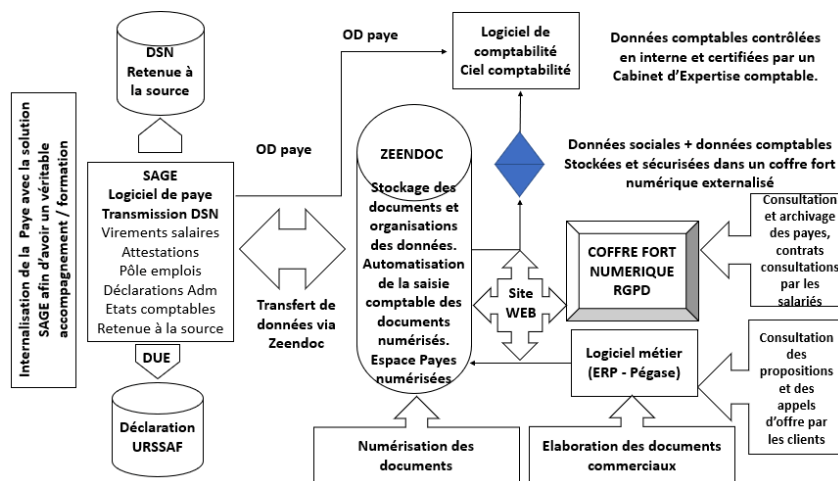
Internalisation de la Paye avec la solution SAGE afin d'avoir un véritable accompagnement / formation

DSN
Retenue à la source

SAGE
Logiciel de paye
Transmission DSN
Virements salaires
Attestations
Pôle emplois
Déclarations Adm
Etats comptables
Retenue à la source

DUE

Déclaration
URSSAF

OD paye

OD paye

Transfert de données via Zeendoc

Logiciel de comptabilité
Ciel comptabilité

Données comptables contrôlées en interne et certifiées par un Cabinet d'Expertise comptable.

Données sociales + données comptables Stockées et sécurisées dans un coffre fort numérique externalisé

ZEENDOC

Stockage des documents et organisations des données.
Automatisation de la saisie comptable des documents numérisés.
Espace Payes numérisées

Site WEB

COFFRE FORT NUMERIQUE RGPD

Consultation et archivage des payes, contrats consultations par les salariés

Logiciel métier
(ERP - Pégase)

Consultation des propositions et des appels d'offre par les clients

Numérisation des documents

Elaboration des documents commerciaux